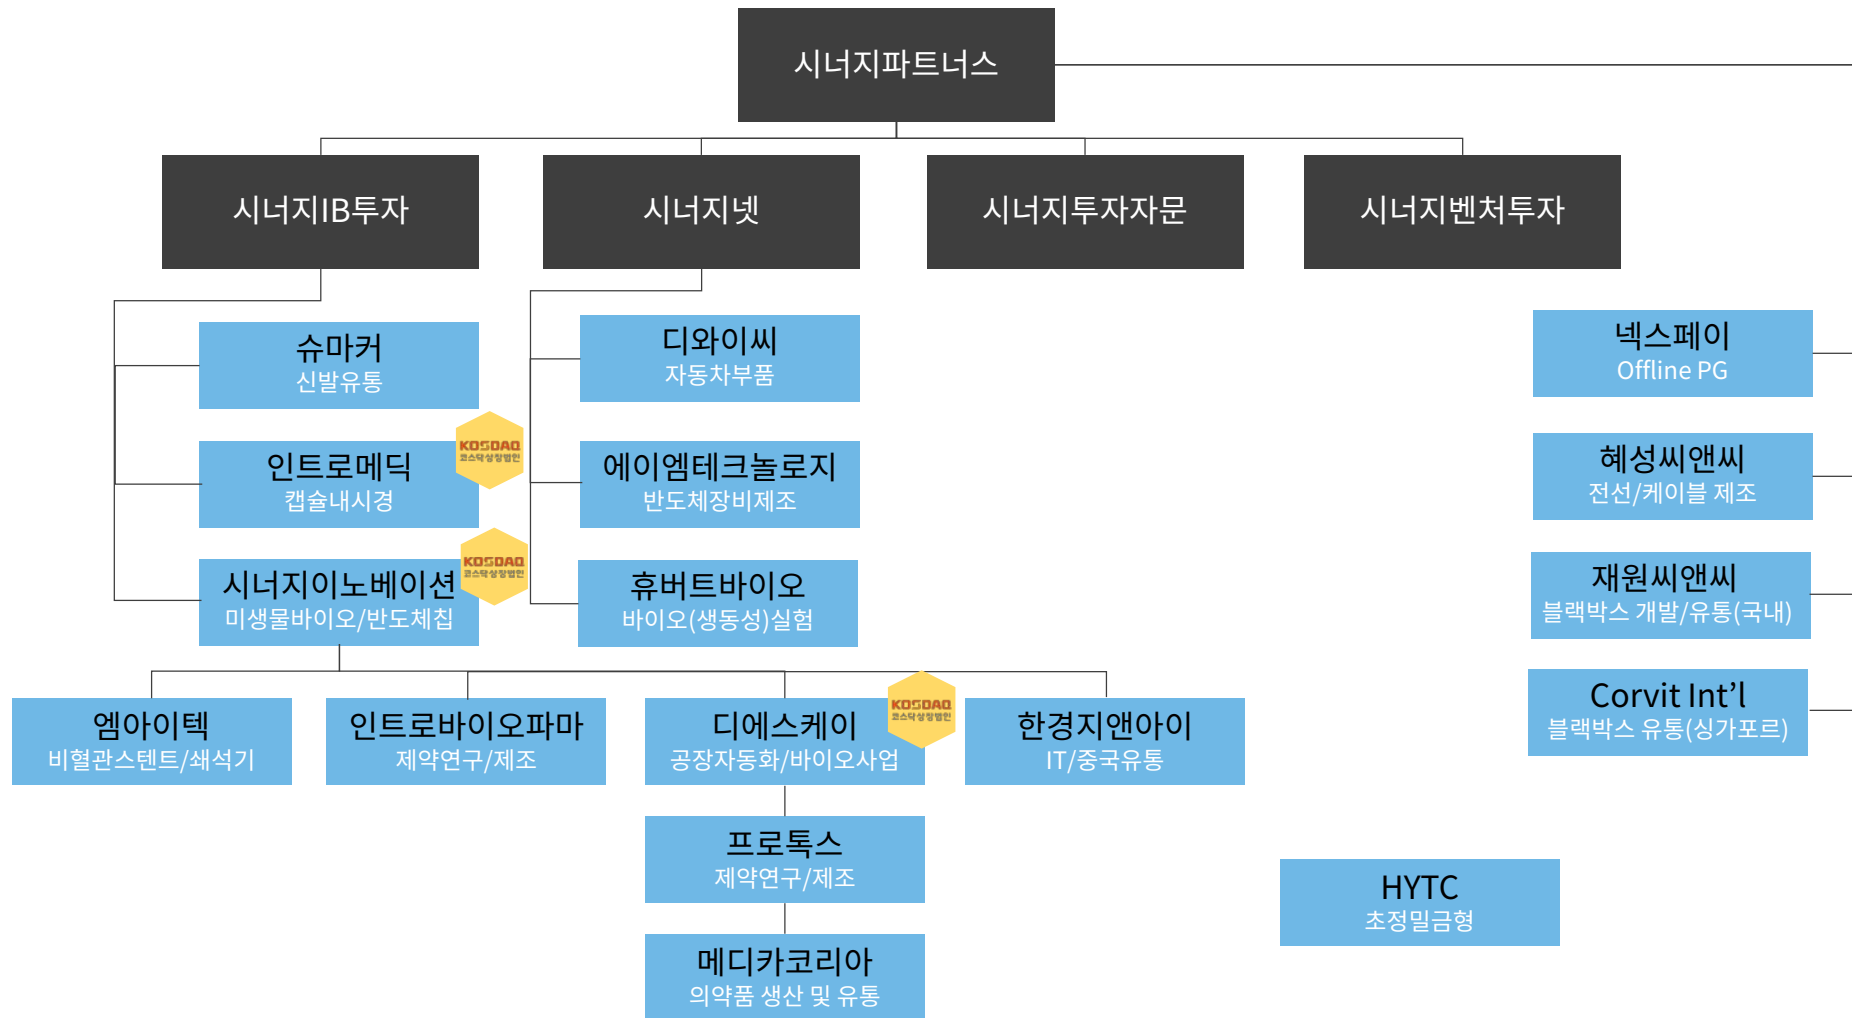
시너지파트너스

시너지IB투자

시너지넷

시너지투자자문

시너지벤처투자

슈마커
신발유통

인트로메딕
캡슐내시경

KOSDAQ
코스닥상장법인

시너지이노베이션
미생물바이오/반도체칩

KOSDAQ
코스닥상장법인

디와이씨
자동차부품

에이엠테크놀로지
반도체장비제조

휴버트바이오
바이오(생동성)실험

넥스페이
Offline PG

혜성씨앤씨
전선/케이블 제조

재원씨앤씨
블랙박스 개발/유통(국내)

Corvit Int'l
블랙박스 유통(싱가포르)

엠아이텍
비혈관스텐트/쇄석기

인트로바이오파마
제약연구/제조

디에스케이
공장자동화/바이오사업

KOSDAQ
코스닥상장법인

한경지앤아이
IT/중국유통

프로톡스
제약연구/제조

메디카코리아
의약품 생산 및 유통

HYTC
초정밀금형